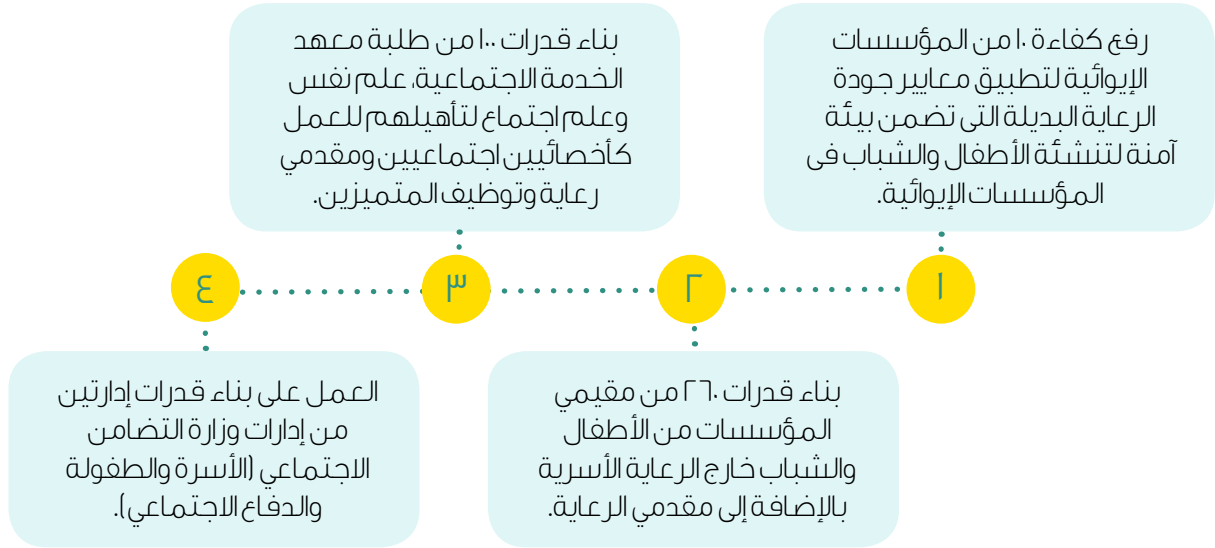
١

رفع كفاءة ١٠ من المؤسسات الإيوائية لتطبيق معايير جودة الرعاية البديلة التى تضمن بيئة آمنة لتنشئة الأطفال والشباب فى المؤسسات الإيوائية.

٢

بناء قدرات ٢٦٠ من مقيمي المؤسسات من الأطفال والشباب خارج الرعاية الأسرية بالإضافة إلى مقدمي الرعاية.

٣

بناء قدرات ١٠٠ من طلبة معهد الخدمة الاجتماعية، علم نفس وعلم اجتماع لتأهيلهم للعمل كأخصائيين اجتماعيين ومقدمي رعاية وتوظيف المتميزين.

٤

العمل على بناء قدرات إدارتين من إدارات وزارة التضامن الاجتماعي (الأسرة والطفولة والدفاع الاجتماعي).